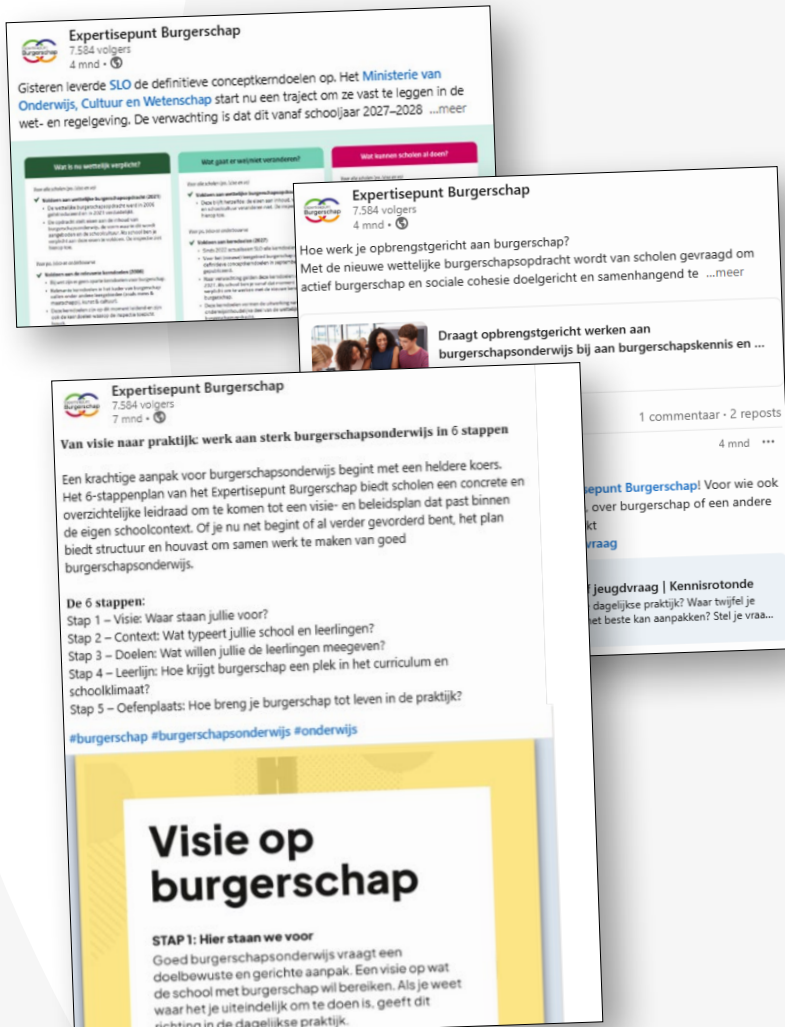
Expertisepunt Burgerschap
7.584 volgers
4 mnd •

Gisteren leverde SLO de definitieve conceptkerndoelen op. Het Ministerie van Onderwijs, Cultuur en Wetenschap start nu een traject om ze vast te leggen in de wet- en regelgeving. De verwachting is dat dit vanaf schooljaar 2027–2028 ...meer

Wat is nu wettelijk verplicht?
Wat gaat er wel/niet veranderen?
Wat kunnen scholen al doen?

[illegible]

Expertisepunt Burgerschap
7.584 volgers
4 mnd •

Hoe werk je opbrengstgericht aan burgerschap?
Met de nieuwe wettelijke burgerschapsopdracht wordt van scholen gevraagd om actief burgerschap en sociale cohesie doelgericht en samenhangend te ...meer

Draagt opbrengstgericht werken aan burgerschapsonderwijs bij aan burgerschapskennis en ...

1 commentaar · 2 reposts

4 mnd •••

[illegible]sepunt Burgerschap! Voor wie ook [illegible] over burgerschap of een andere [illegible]kt
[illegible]vraag

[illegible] jeugdvraag | Kennisrotonde
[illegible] dagelijkse praktijk? Waar twijfel je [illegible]et beste kan aanpakken? Stel je vraa...

Expertisepunt Burgerschap
7.584 volgers
7 mnd •

Van visie naar praktijk: werk aan sterk burgerschapsonderwijs in 6 stappen

Een krachtige aanpak voor burgerschapsonderwijs begint met een heldere koers. Het 6-stappenplan van het Expertisepunt Burgerschap biedt scholen een concrete en overzichtelijke leidraad om te komen tot een visie- en beleidsplan dat past binnen de eigen schoolcontext. Of je nu net begint of al verder gevorderd bent, het plan biedt structuur en houvast om samen werk te maken van goed burgerschapsonderwijs.

De 6 stappen:
Stap 1 – Visie: Waar staan jullie voor?
Stap 2 – Context: Wat typeert jullie school en leerlingen?
Stap 3 – Doelen: Wat willen jullie de leerlingen meegeven?
Stap 4 – Leerlijn: Hoe krijgt burgerschap een plek in het curriculum en schoolklimaat?
Stap 5 – Oefenplaats: Hoe breng je burgerschap tot leven in de praktijk?

#burgerschap #burgerschapsonderwijs #onderwijs

Visie op burgerschap

STAP 1: Hier staan we voor
Goed burgerschapsonderwijs vraagt een doelbewuste en gerichte aanpak. Een visie op wat de school met burgerschap wil bereiken. Als je weet waar het je uiteindelijk om te doen is, geeft dit richting in de dagelijkse praktijk.